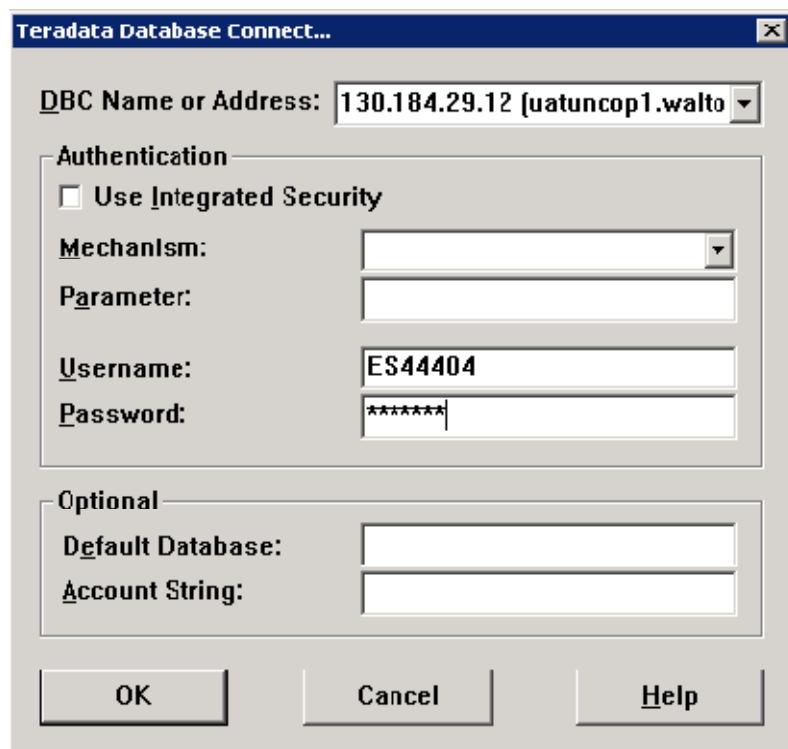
Teradata Database Connect...

DBC Name or Address: 130.184.29.12 (uatuncop1.walto

Authentication

Use Integrated Security

Mechanism:

Parameter:

Username: ES44404

Password: *******

Optional

Default Database:

Account String:

OK

Cancel

Help